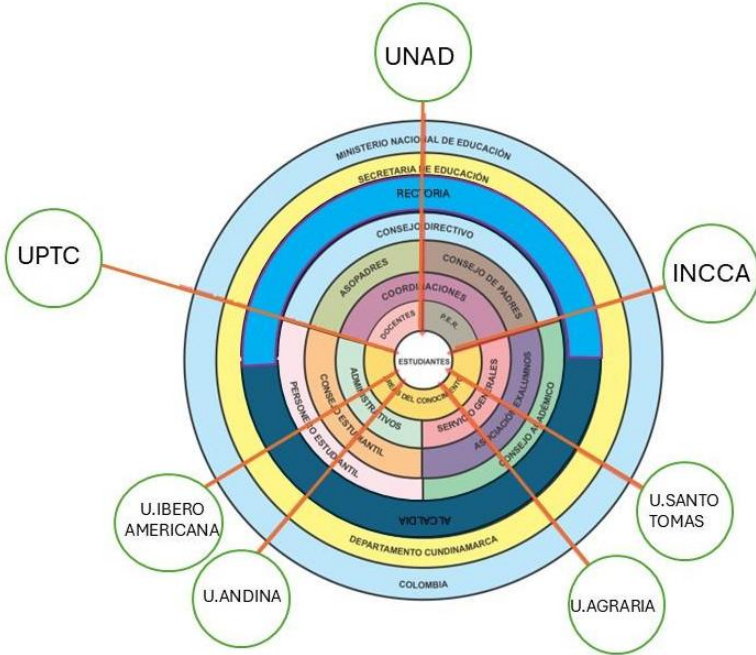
UNAD

UPTC

INCCA

MINISTERIO NACIONAL DE EDUCACIÓN

SECRETARIA DE EDUCACIÓN

RECTORIA

CONSEJO DIRECTIVO

ASOPADRES

CONSEJO DE PADRES

COORDINACIONES

DOCENTES

P.E.R.

ESTUDIANTES

ADMINISTRATIVOS

RED DEL CONOCIMIENTO

SERVICIOS GENERALES

ASOCIACIÓN EXALUMNOS

CONSEJO ACADÉMICO

CONSEJO ESTUDIANTIL

PERSONERO ESTUDIANTIL

ALCALDIA

DEPARTAMENTO CUNDINAMARCA

COLOMBIA

U.IBERO AMERICANA

U.ANDINA

U.AGRARIA

U.SANTO TOMAS